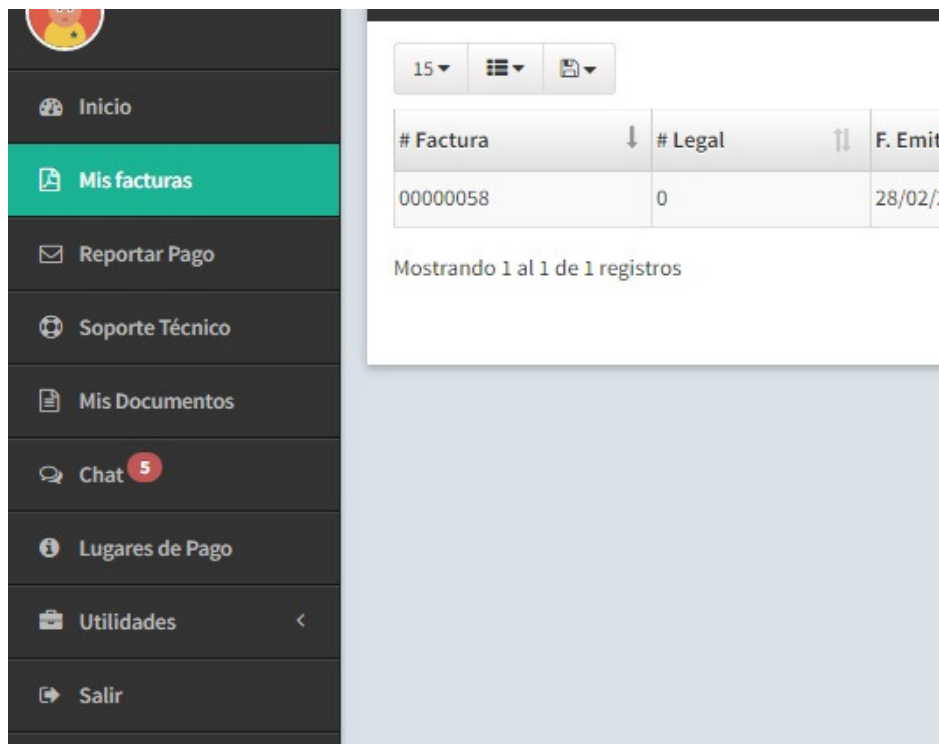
Inicio

Mis facturas

Reportar Pago

Soporte Técnico

Mis Documentos

Chat 5

Lugares de Pago

Utilidades

Salir

15

| # Factura | # Legal | F. Emit |
|---|---|---|
| 00000058 | 0 | 28/02/ |

Mostrando 1 al 1 de 1 registros